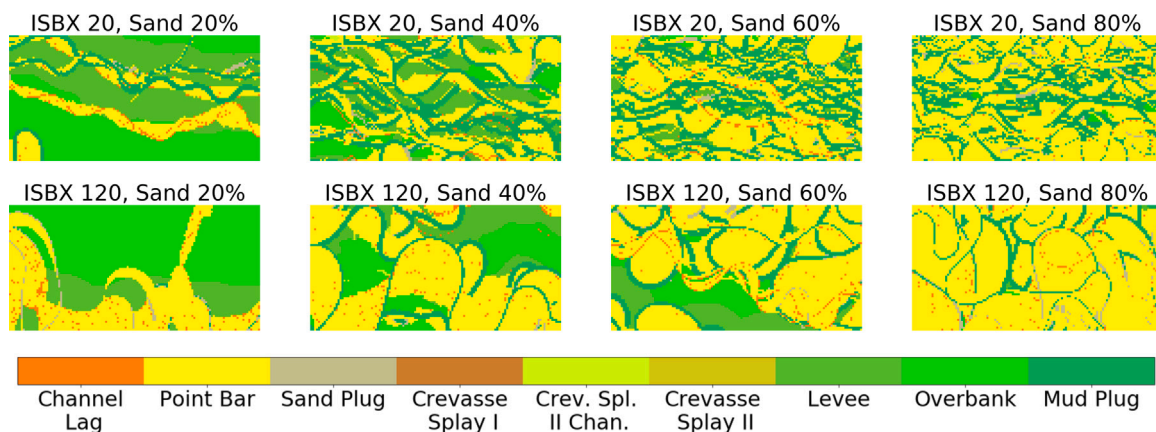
ISBX 20, Sand 20%

ISBX 20, Sand 40%

ISBX 20, Sand 60%

ISBX 20, Sand 80%

ISBX 120, Sand 20%

ISBX 120, Sand 40%

ISBX 120, Sand 60%

ISBX 120, Sand 80%

Channel Lag

Point Bar

Sand Plug

Crevasse Splay I

Crev. Spl. II Chan.

Crevasse Splay II

Levee

Overbank

Mud Plug